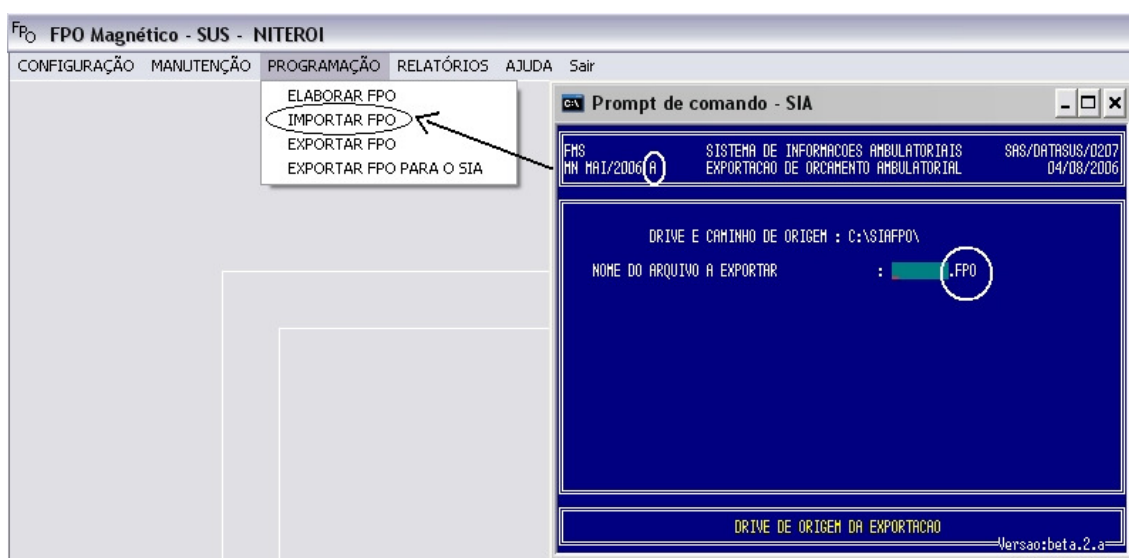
FPO FPO Magnético - SUS - NITEROI

CONFIGURAÇÃO MANUTENÇÃO PROGRAMAÇÃO RELATÓRIOS AJUDA Sair

ELABORAR FPO
IMPORTAR FPO
EXPORTAR FPO
EXPORTAR FPO PARA O SIA

Prompt de comando - SIA

FMS SISTEMA DE INFORMACOES AMBULATORIAIS SAS/DATASUS/0207
MN MAI/2006 A EXPORTACAO DE ORCAMENTO AMBULATORIAL 04/08/2006

DRIVE E CAMINHO DE ORIGEM : C:\SIAFPO\

NOME DO ARQUIVO A EXPORTAR : .FPO

DRIVE DE ORIGEM DA EXPORTACAO
Versao:beta.2.a